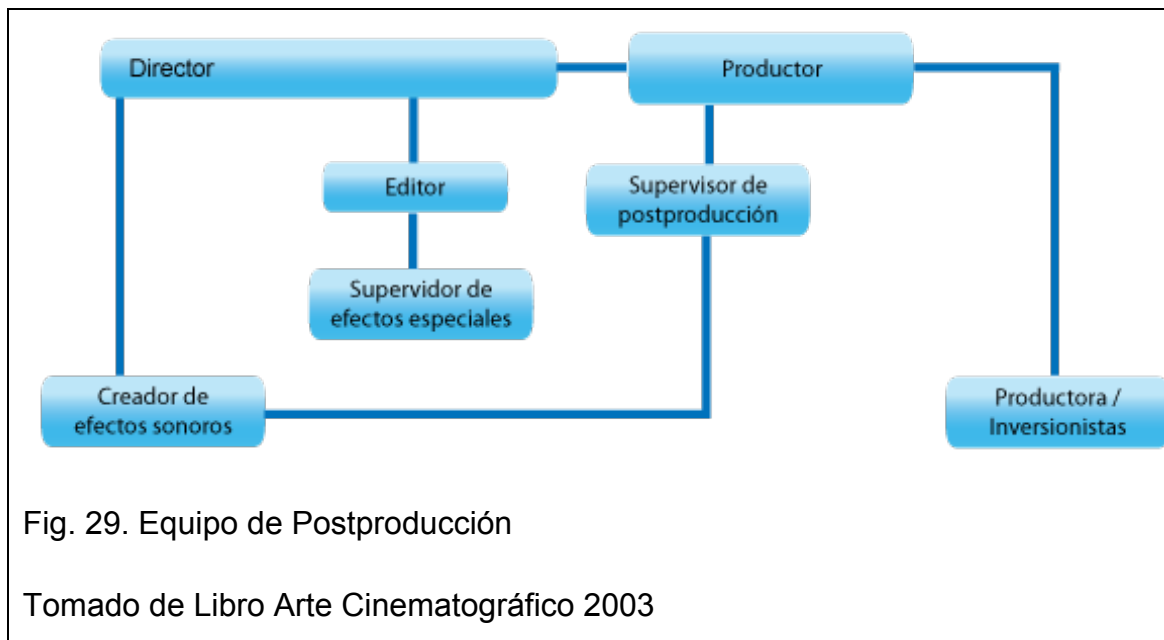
Director

Productor

Editor

Supervisor de postproducción

Supervisor de efectos especiales

Creador de efectos sonoros

Productora / Inversionistas

Fig. 29. Equipo de Postproducción

Tomado de Libro Arte Cinematográfico 2003